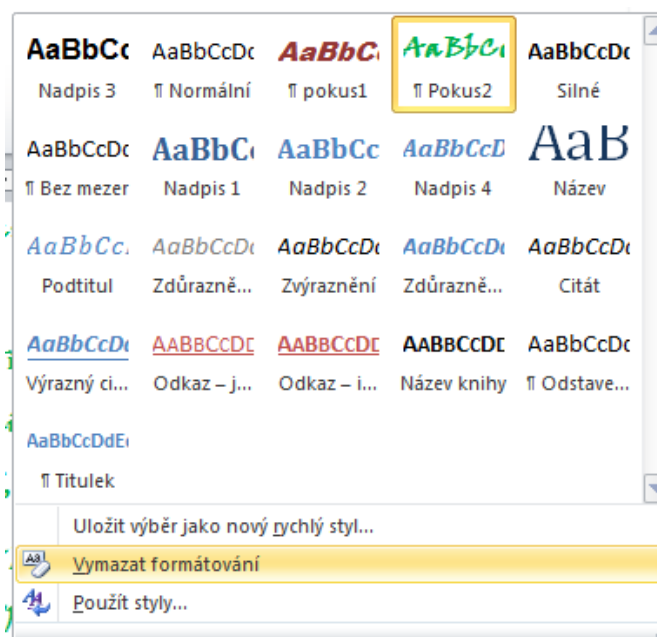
| AaBbCc | AaBbCcDc | AaBbC | AaBbCc | AaBbCcDc |
|---|---|---|---|---|
| Nadpis 3 | ¶ Normální | ¶ pokus1 | ¶ Pokus2 | Silné |
| AaBbCcDc | AaBbC | AaBbCc | AaBbCcD | AaB |
| ¶ Bez mezer | Nadpis 1 | Nadpis 2 | Nadpis 4 | Název |
| AaBbCc. | AaBbCcDc | AaBbCcDc | AaBbCcDc | AaBbCcDc |
| Podtitul | Zdůrazně... | Zvýraznění | Zdůrazně... | Citát |
| AaBbCcDc | AABBCCDD | AABBCCDD | AABBCCDD | AaBbCcDc |
| Výrazný ci... | Odkaz – j... | Odkaz – i... | Název knihy | ¶ Odstave... |
| AaBbCcDdEe | | | | |
| ¶ Titulek | | | | |

Uložit výběr jako nový rychlý styl...

Vymazat formátování

Použít styly...